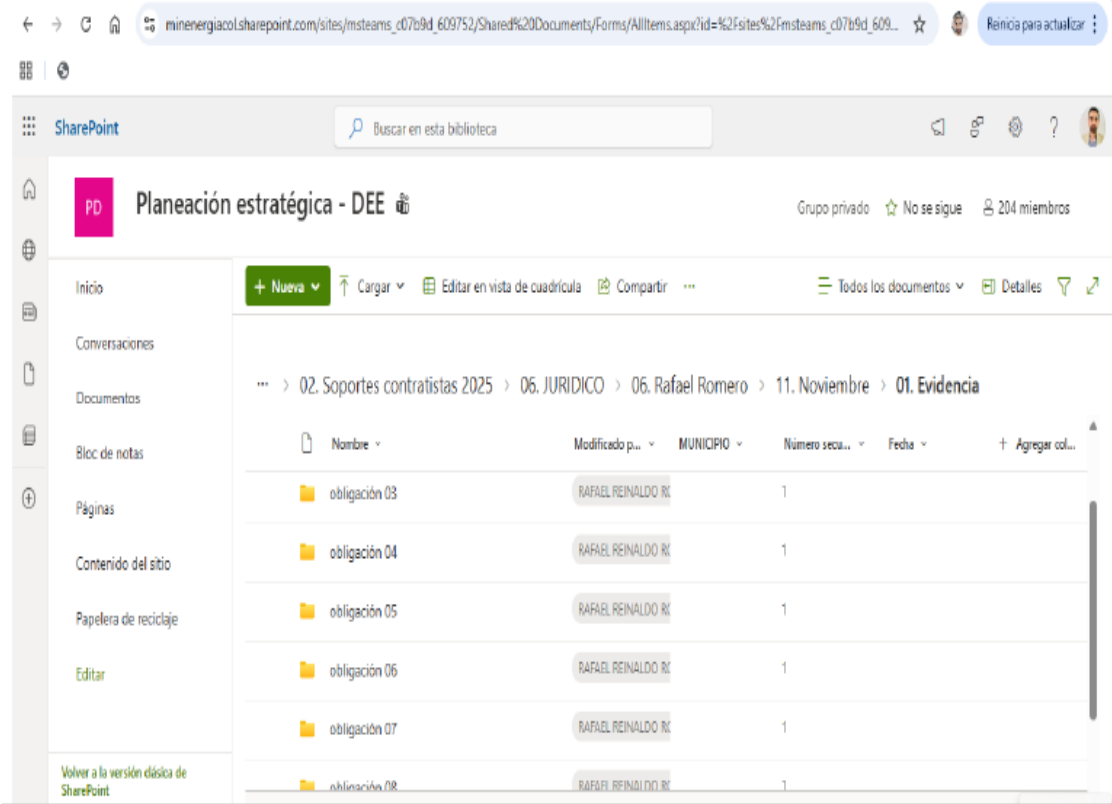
minenergiacol.sharepoint.com/sites/msteams_c07b9d_609752/Shared%20Documents/Forms/AllItems.aspx?id=%2Fsites%2Fmsteams_c07b9d_609...

Reinicia para actualizar

SharePoint

Buscar en esta biblioteca

PD

Planeación estratégica - DEE

Grupo privado

No se sigue

204 miembros

Inicio

Conversaciones

Documentos

Bloc de notas

Páginas

Contenido del sitio

Papelera de reciclaje

Editar

Volver a la versión clásica de SharePoint

+ Nueva

Cargar

Editar en vista de cuadrícula

Compartir

...

Todos los documentos

Detalles

... > 02. Soportes contratistas 2025 > 06. JURIDICO > 06. Rafael Romero > 11. Noviembre > 01. Evidencia

| Nombre | Modificado p... | MUNICIPIO | Número secu... | Fecha | + Agregar col... |
|---|---|---|---|---|---|
| obligación 03 | RAFAEL REINALDO R( | | 1 | | |
| obligación 04 | RAFAEL REINALDO R( | | 1 | | |
| obligación 05 | RAFAEL REINALDO R( | | 1 | | |
| obligación 06 | RAFAEL REINALDO R( | | 1 | | |
| obligación 07 | RAFAEL REINALDO R( | | 1 | | |
| obligación 08 | RAFAEL REINALDO R( | | 1 | | |